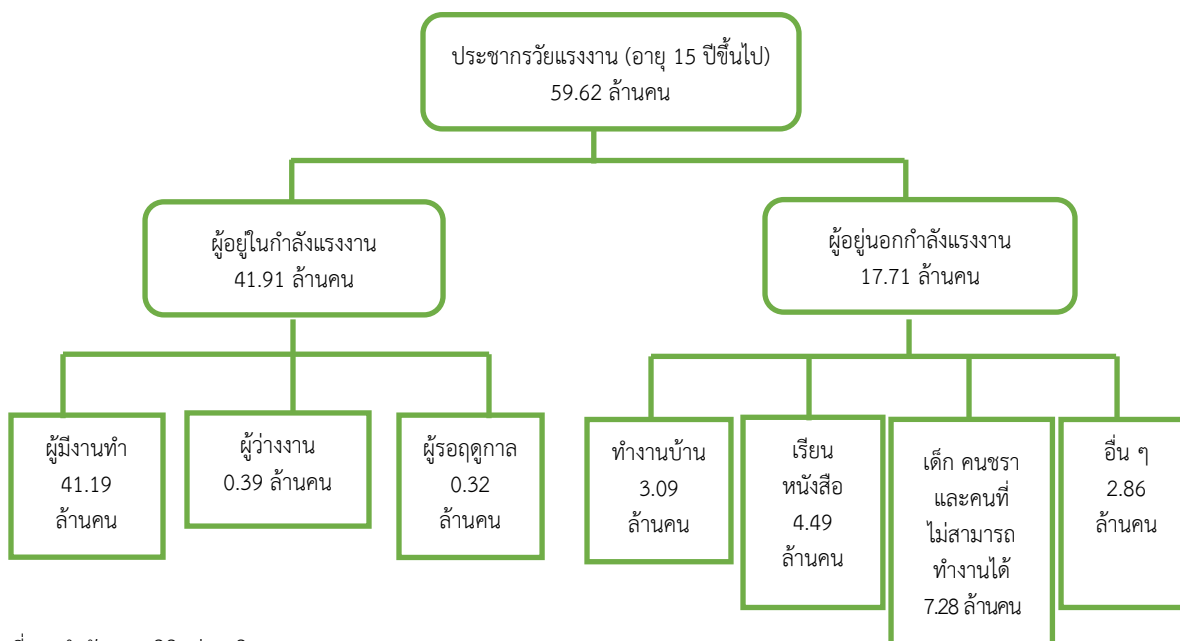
ประชากรวัยแรงงาน (อายุ 15 ปีขึ้นไป)
59.62 ล้านคน

ผู้อยู่ในกำลังแรงงาน
41.91 ล้านคน

ผู้อยู่นอกกำลังแรงงาน
17.71 ล้านคน

ผู้มีงานทำ
41.19
ล้านคน

ผู้ว่างงาน
0.39 ล้านคน

ผู้รอฤดูกาล
0.32
ล้านคน

ทำงานบ้าน
3.09
ล้านคน

เรียน
หนังสือ
4.49
ล้านคน

เด็ก คนชรา
และคนที่
ไม่สามารถ
ทำงานได้
7.28 ล้านคน

อื่น ๆ
2.86
ล้านคน

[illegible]